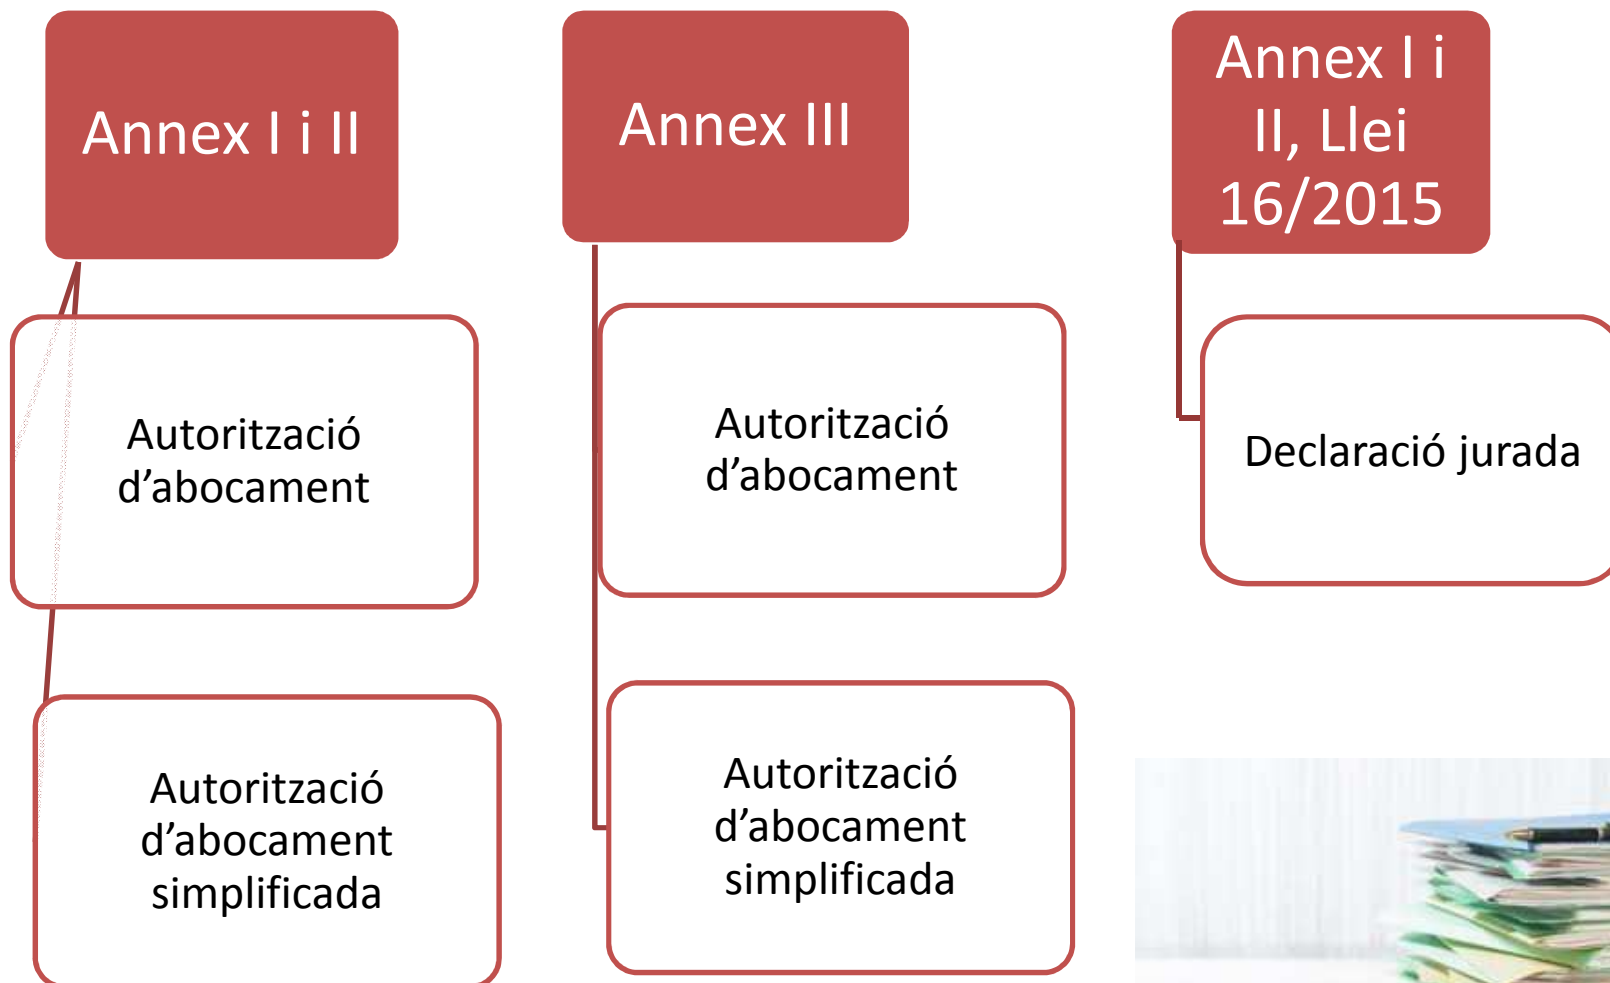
Annex I i II

Autorització d’abocament

Autorització d’abocament simplificada

Annex III

Autorització d’abocament

Autorització d’abocament simplificada

Annex I i II, Llei 16/2015

Declaració jurada